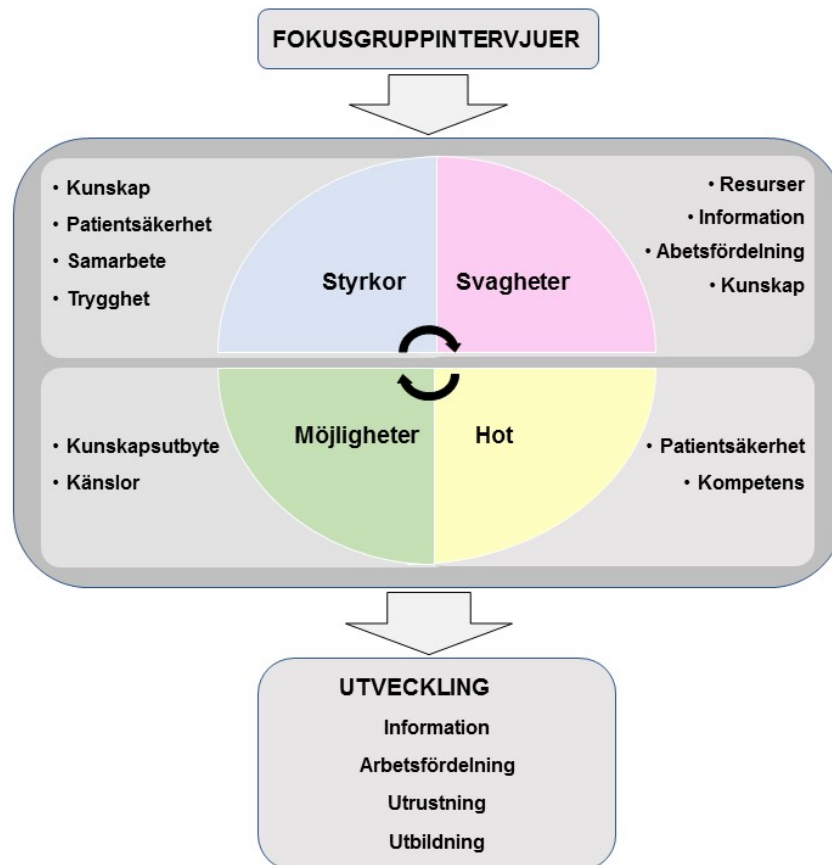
FOKUSGRUPPINTERVJUER

• Kunskap
• Patientsäkerhet
• Samarbete
• Trygghet

Styrkor

Svagheter

• Resurser
• Information
• Abetsfördelning
• Kunskap

• Kunskapsutbyte
• Känslor

Möjligheter

Hot

• Patientsäkerhet
• Kompetens

UTVECKLING
Information
Arbetsfördelning
Utrustning
Utbildning